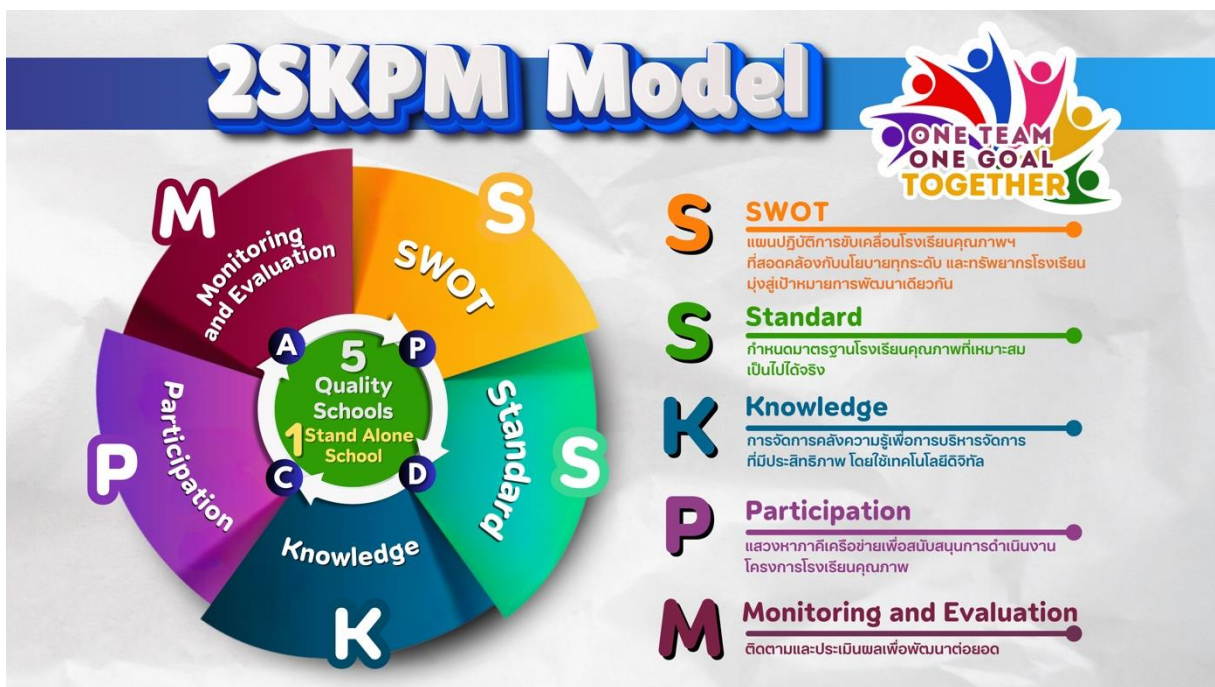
2SKPM Model

ONE TEAM
ONE GOAL
TOGETHER

M
Monitoring and Evaluation
S
SWOT
S
Standard
K
Knowledge
P
Participation

A
P
C
D
5 Quality Schools
1 Stand Alone School

S
SWOT
แผนปฏิบัติการขับเคลื่อนโรงเรียนคุณภาพฯ ที่สอดคล้องกับนโยบายทุกระดับ และทรัพยากรโรงเรียน มุ่งสู่เป้าหมายการพัฒนาเดียวกัน

S
Standard
กำหนดมาตรฐานโรงเรียนคุณภาพที่เหมาะสม เป็นไปได้จริง

K
Knowledge
การจัดการคลังความรู้เพื่อการบริหารจัดการ ที่มีประสิทธิภาพ โดยใช้เทคโนโลยีดิจิทัล

P
Participation
แสวงหาภาคีเครือข่ายเพื่อสนับสนุนการดำเนินงาน โครงการโรงเรียนคุณภาพ

M
Monitoring and Evaluation
ติดตามและประเมินผลเพื่อพัฒนาต่อยอด